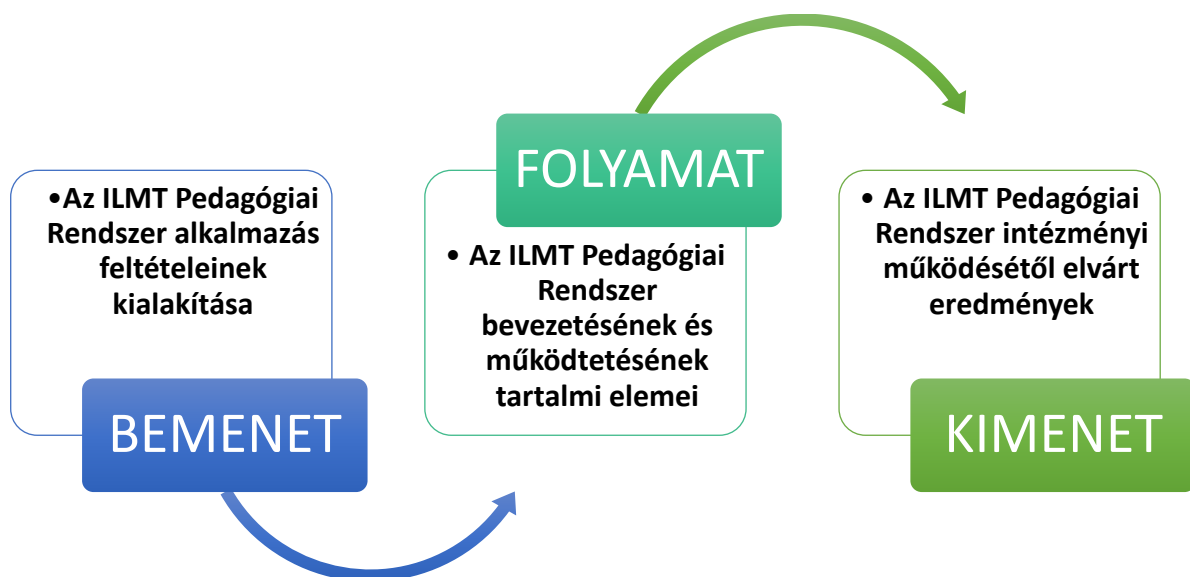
•Az ILMT Pedagógiai Rendszer alkalmazás feltételeinek kialakítása

BEMENET

FOLYAMAT

• Az ILMT Pedagógiai Rendszer bevezetésének és működtetésének tartalmi elemei

• Az ILMT Pedagógiai Rendszer intézményi működésétől elvárt eredmények

KIMENET